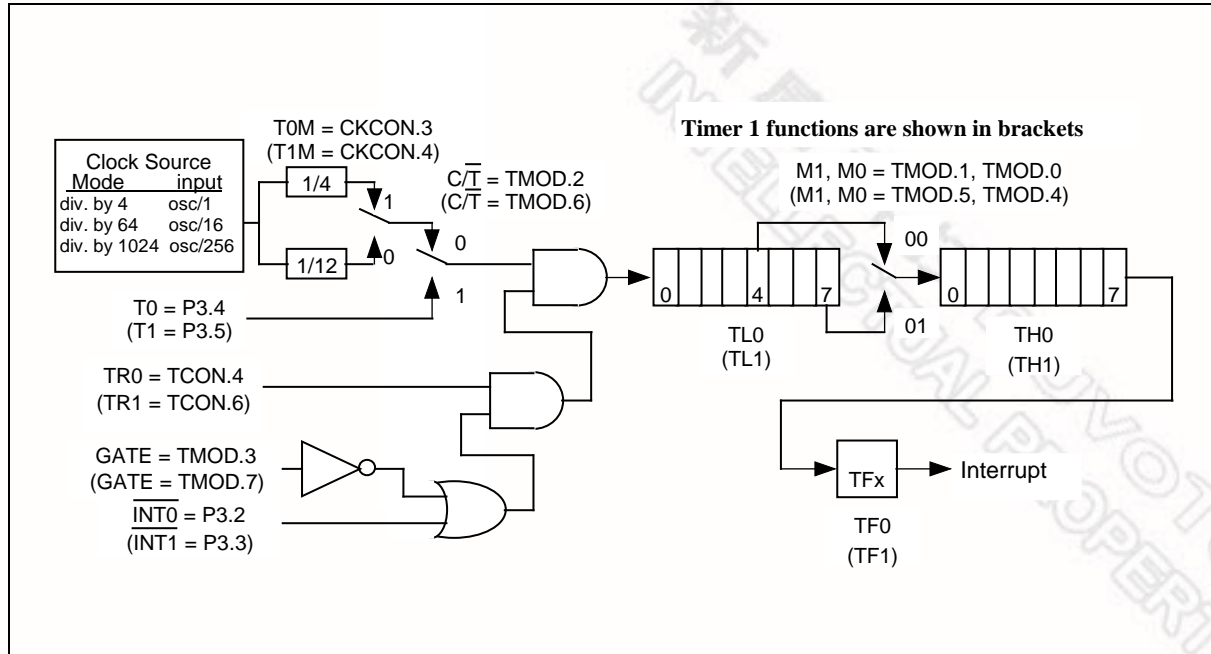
Timer 1 functions are shown in brackets

Clock Source
| Mode | input |
|---|---|
| div. by 4 | osc/1 |
| div. by 64 | osc/16 |
| div. by 1024 | osc/256 |

T0M = CKCON.3
(T1M = CKCON.4)

1/4

1

1/12

0

$C/\overline{T}$ = TMOD.2
($C/\overline{T}$ = TMOD.6)

0

1

T0 = P3.4
(T1 = P3.5)

TR0 = TCON.4
(TR1 = TCON.6)

GATE = TMOD.3
(GATE = TMOD.7)

$\overline{INT0}$ = P3.2
($\overline{INT1}$ = P3.3)

M1, M0 = TMOD.1, TMOD.0
(M1, M0 = TMOD.5, TMOD.4)

0 4 7

TL0
(TL1)

00

01

0 7

TH0
(TH1)

TFx

Interrupt

TF0
(TF1)

新唐 INTELLECTUAL PROPERTY NUVOTON